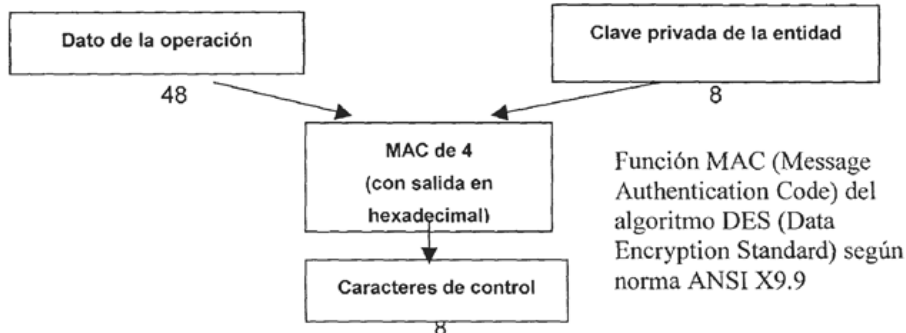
Dato de la operación

Clave privada de la entidad

48

8

MAC de 4
(con salida en
hexadecimal)

Función MAC (Message Authentication Code) del algoritmo DES (Data Encryption Standard) según norma ANSI X9.9

Caracteres de control

8